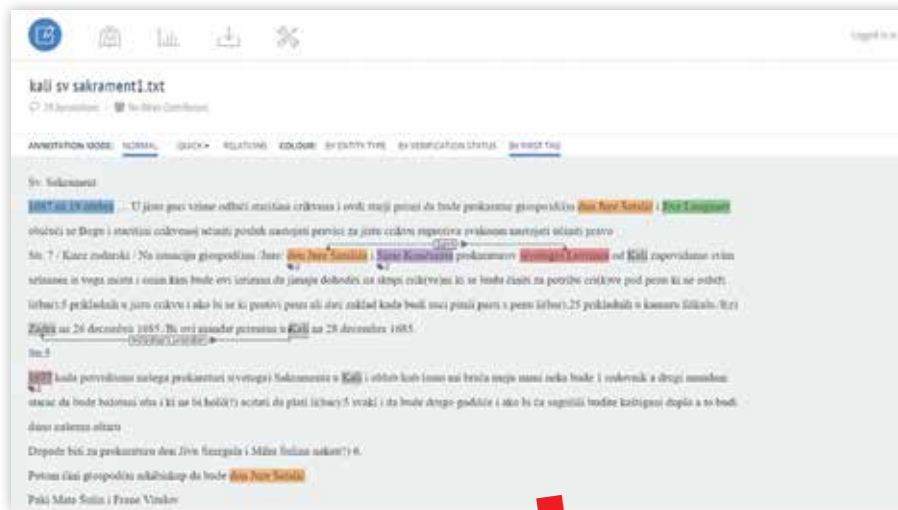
Logged in a

kali sv sakrament1.txt

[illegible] · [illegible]

ANNOTATION MODE: NORMAL QUICK▾ RELATIONS COLOUR: BY ENTITY TYPE BY VERIFICATION STATUS BY FIRST TAG

Sv. Sakrament

1667 na 19 otobra ... U jisto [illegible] odluči stariina crikvena i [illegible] da bude prokurator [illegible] don Jure Šotolo i Jive Lišapat obićeši se Bogu i stariini crikvenoj učiniti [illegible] zato crikvu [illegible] pravo

Str. 7 / Kada zadarski / Na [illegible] gospodina Jure don Jure Šotolo i Šime Kosiberin prokuratori svetoga Lovrinca od Kali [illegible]

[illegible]

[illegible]

Zighi na 26 decembra 1685. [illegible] Kali na 28 decembra 1685.

Str.5

1697 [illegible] Kali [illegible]

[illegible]

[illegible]

Dopade biti za prokuratora don Jive Šturgula i Mihe Šolina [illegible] 6.

Potom čini gospodina arhibiskup da bude don Jure Šotolo

Puki Mate Šolin i Frane Vitelov